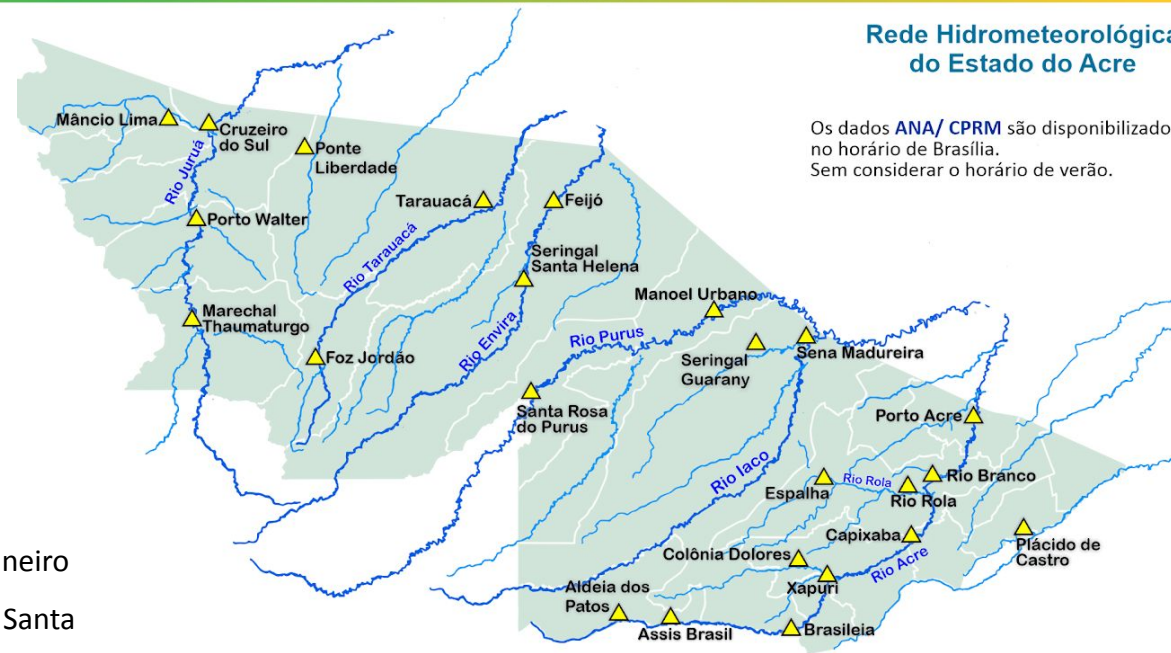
Rede Hidrometeorológica
do Estado do Acre

Os dados ANA/ CPRM são disponibilizado
no horário de Brasília.
Sem considerar o horário de verão.

Mâncio Lima
Cruzeiro do Sul
Rio Juruá
Ponte Liberdade
Porto Walter
Tarauacá
Feijó
Rio Tarauacá
Seringal Santa Helena
Marechal Thaumaturgo
Foz Jordão
Rio Envira
Manoel Urbano
Rio Purus
Seringal Guarany
Sena Madureira
Santa Rosa do Purus
Porto Acre
Rio Iaco
Espalha
Rio Rola
Rio Rola
Rio Branco
Capixaba
Plácido de Castro
Colônia Dolores
Xapuri
Rio Acre
Aldeia dos Patos
Assis Brasil
Brasileia

neiro
Santa